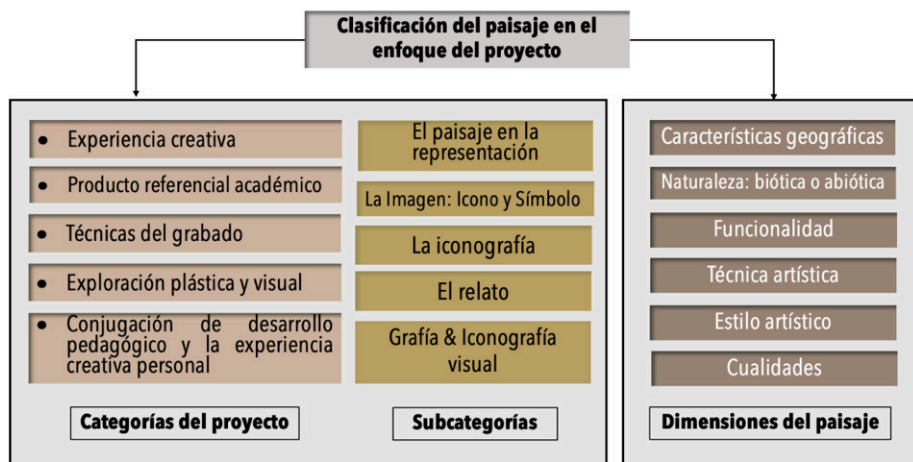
Clasificación del paisaje en el enfoque del proyecto

- Experiencia creativa
- Producto referencial académico
- Técnicas del grabado
- Exploración plástica y visual
- Conjugación de desarrollo pedagógico y la experiencia creativa personal

El paisaje en la representación

La Imagen: Icono y Símbolo

La iconografía

El relato

Grafía & Iconografía visual

Categorías del proyecto

Subcategorías

Características geográficas

Naturaleza: biótica o abiótica

Funcionalidad

Técnica artística

Estilo artístico

Cualidades

Dimensiones del paisaje